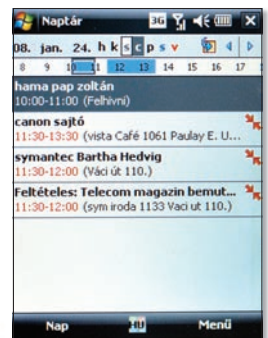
Naptár

3G

08. jan. 24. h k s c p s v

8 9 10 11 12 13 14 15 16 17

hama pap zoltán
10:00-11:00 (Felhívni)

canon sajtó
11:30-13:30 (vista Café 1061 Paulay E. U...

symantec Bartha Hedvig
11:30-12:00 (Váci út 110.)

Feltételes: Telecom magazin bemut...
11:30-12:00 (sym iroda 1133 Vaci ut 110.)

Nap HU Menü